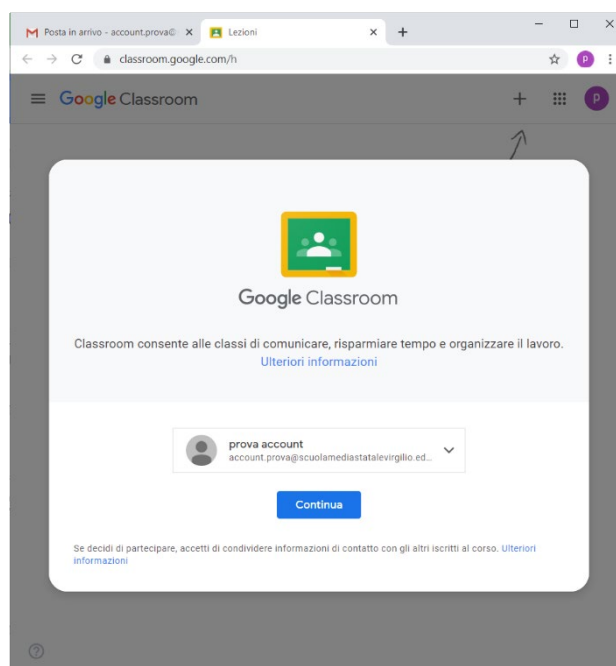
Posta in arrivo - account.prova© ×
Lezioni ×
+
classroom.google.com/h
P
Google Classroom
+
P

Google Classroom

Classroom consente alle classi di comunicare, risparmiare tempo e organizzare il lavoro.
Ulteriori informazioni

prova account
account.prova@scuolamediastatalevirgilio.ed...

Continua

Se decidi di partecipare, accetti di condividere informazioni di contatto con gli altri iscritti al corso. Ulteriori informazioni

?